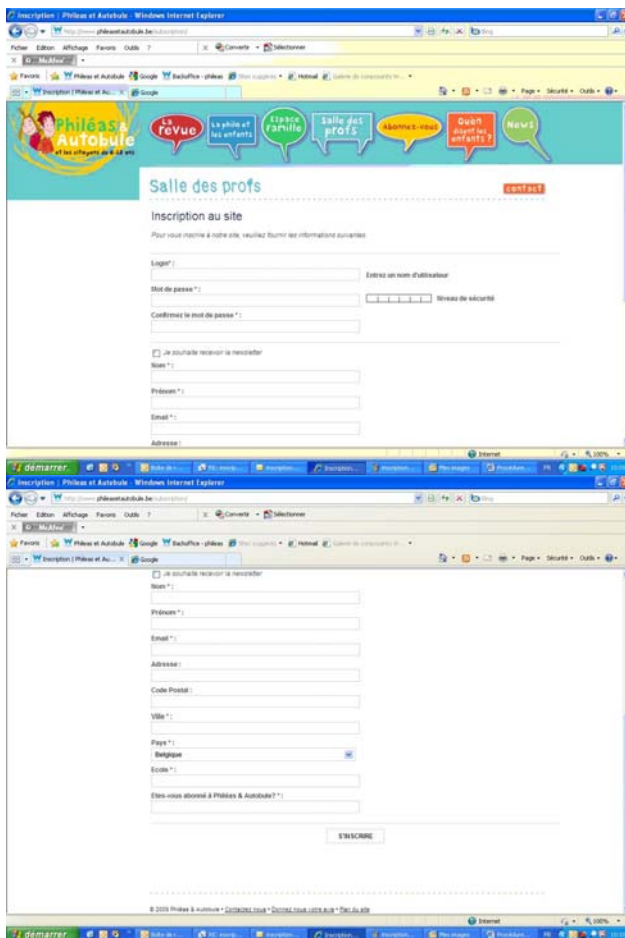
Inscription | Philéas et Autobule - Windows Internet Explorer

http://www.phileasetautobule.be/subscription/

Fichier Edition Affichage Favoris Outils ?

Convertir Sélectionner

McAfee

Favoris Philéas et Autobule Google Backoffice - phileas Sites suggérés Hotmail Galerie de composants W...

Inscription | Philéas et Au... Google

Page Sécurité Outils

Philéas & Autobule et les citoyens de 8-13 ans

La revue

La philo et les enfants

Espace famille

Salle des profs

Abonnez-vous

Quen disent les enfants ?

News

Salle des profs

contact

Inscription au site

Pour vous inscrire à notre site, veuillez fournir les informations suivantes.

Login* :

Entrez un nom d'utilisateur

Mot de passe * :

Niveau de sécurité

Confirmez le mot de passe * :

Je souhaite recevoir la newsletter

Nom * :

Prénom * :

Email * :

Adresse :

Internet

100%

démarrer

Inscription | Philéas et Autobule - Windows Internet Explorer

http://www.phileasetautobule.be/subscription/

Fichier Edition Affichage Favoris Outils ?

Convertir Sélectionner

McAfee

Favoris Philéas et Autobule Google Backoffice - phileas Sites suggérés Hotmail Galerie de composants W...

Inscription | Philéas et Au... Google

Page Sécurité Outils

Je souhaite recevoir la newsletter

Nom * :

Prénom * :

Email * :

Adresse :

Code Postal :

Ville * :

Pays * :

Belgique

Ecole * :

Etes-vous abonné à Philéas & Autobule? * :

S'INSCRIRE

© 2009 Philéas & Autobule • Contactez nous • Donnez nous votre avis • Plan du site

Internet

100%

démarrer